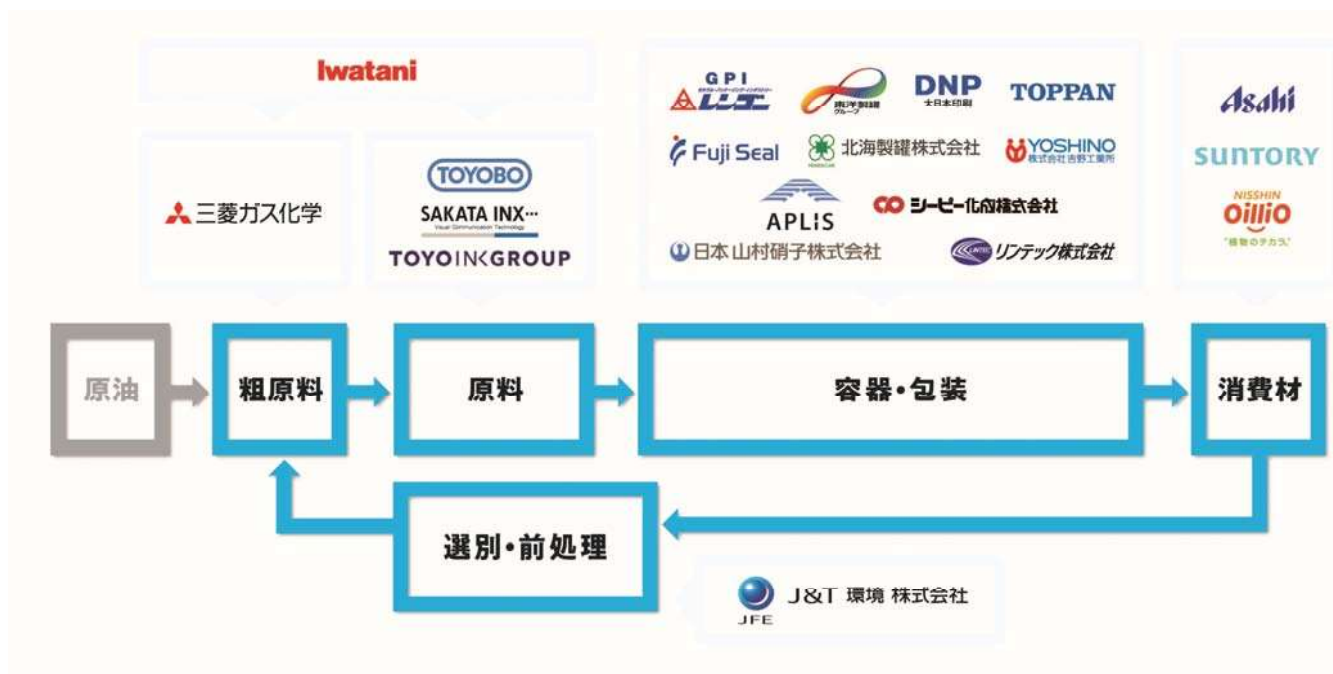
Iwatani

三菱ガス化学

TOYOBO
SAKATA INX
Visual Communication Technology
TOYO INK GROUP

GPI
レンゴー
東洋製罐グループ
DNP
大日本印刷
TOPPAN
Fuji Seal
北海製罐株式会社
YOSHINO
株式会社吉野工業所
APLIS
シーピー化成株式会社
日本山村硝子株式会社
リンテック株式会社

Asahi
SUNTORY
NISSHIN
OilliO
"植物のチカラ"

原油
粗原料
原料
容器・包装
消費材
選別・前処理

JFE
J&T 環境 株式会社